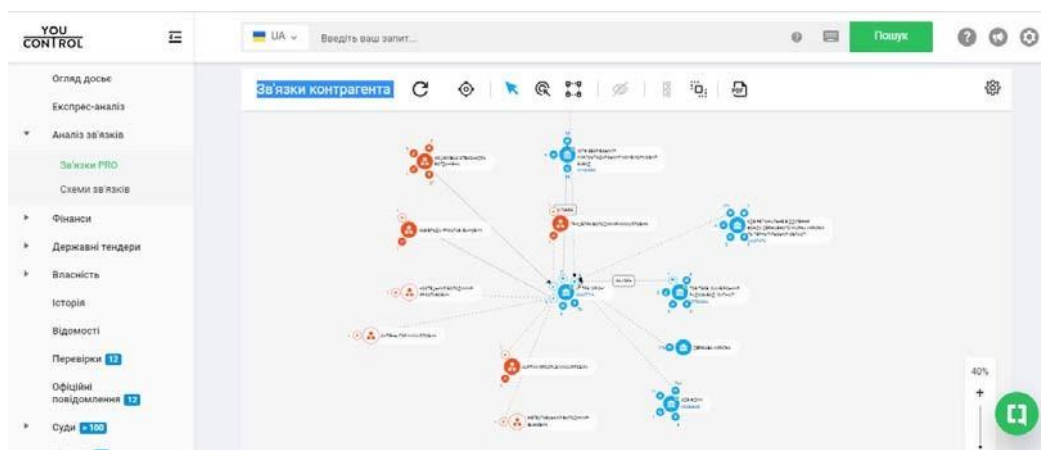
YOU CONTROL

UA
Введіть ваш запит...
Пошук

Огляд досьє
Експрес-аналіз
Аналіз зв'язків
Зв'язки PRO
Схеми зв'язків
Фінанси
Державні тендери
Власність
Історія
Відомості
Перевірки 12
Офіційні повідомлення 12
Суди >100

Зв'язки контрагента

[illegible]

40%
+